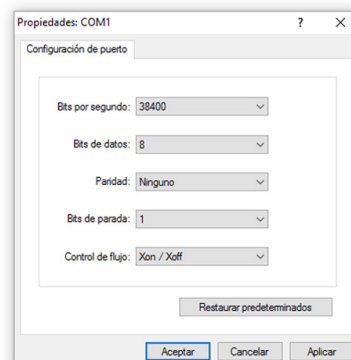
Propiedades: COM1 ? ×

Configuración de puerto

Bits por segundo: 38400

Bits de datos: 8

Paridad: Ninguno

Bits de parada: 1

Control de flujo: Xon / Xoff

Restaurar predeterminados

Aceptar Cancelar Aplicar